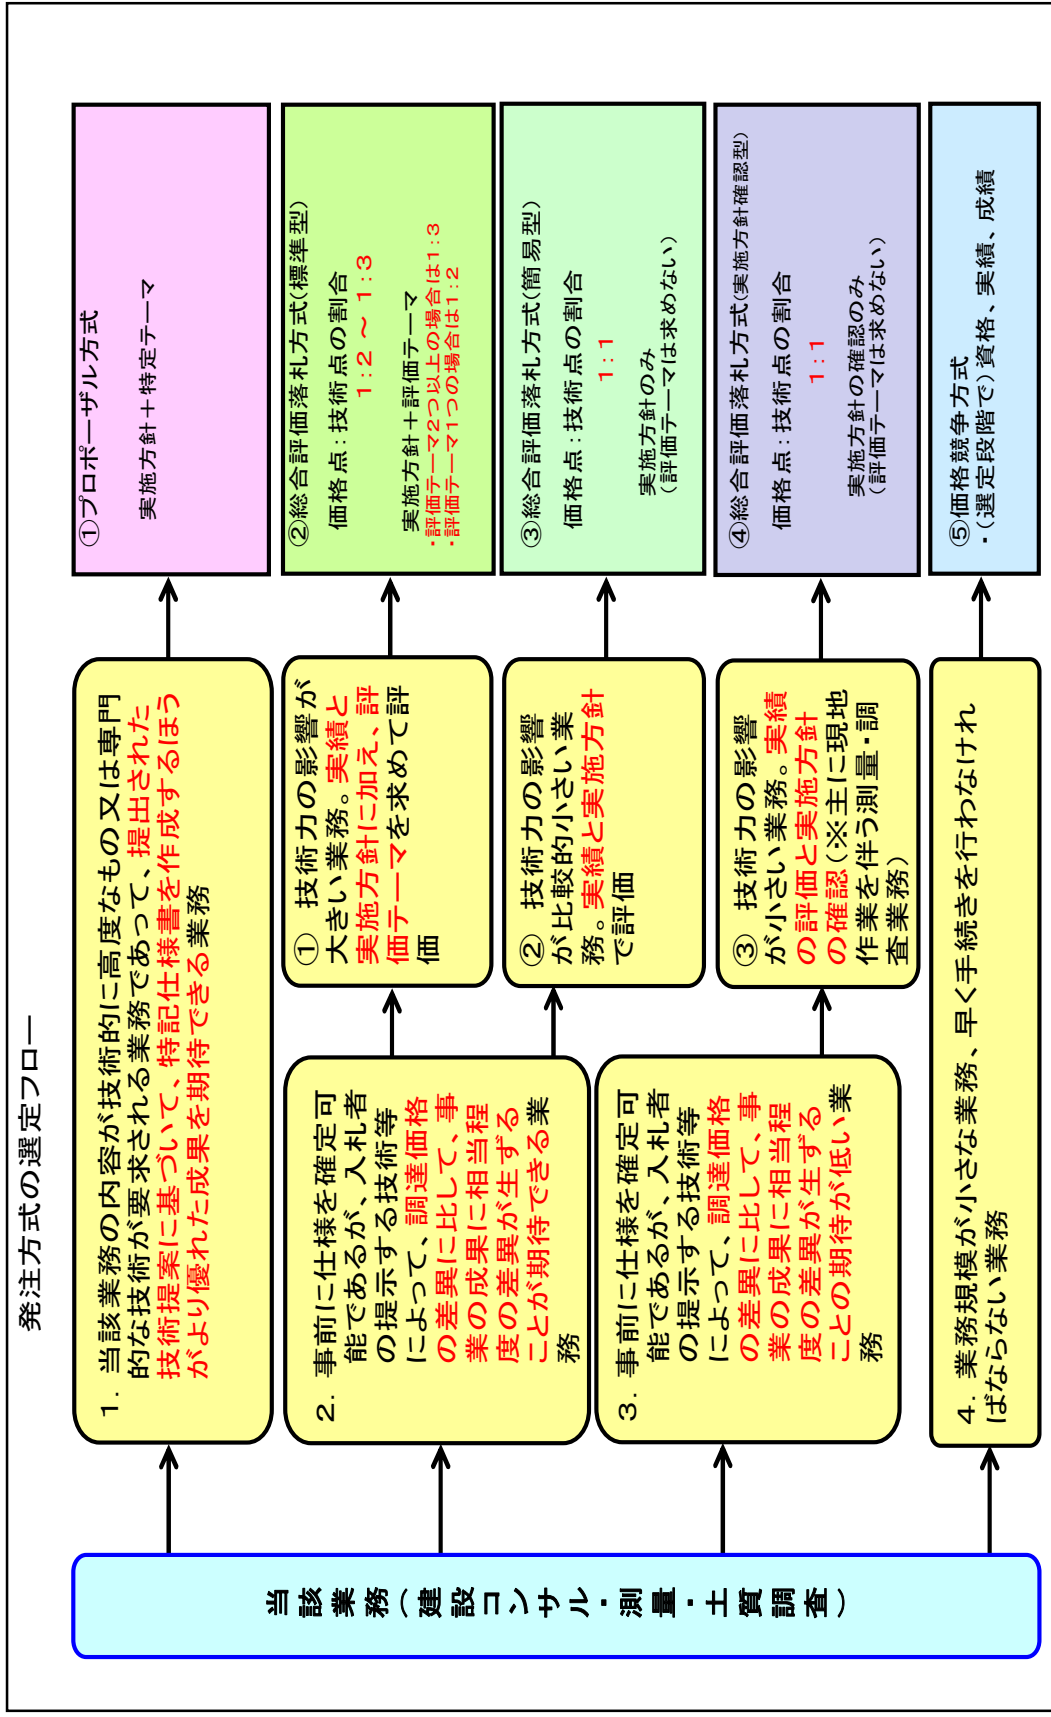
発注方式の選定フロー

当該業務（建設コンサル・測量・土質調査）

1．当該業務の内容が技術的に高度なもの又は専門的な技術が要求される業務であって、提出された技術提案に基づいて、特記仕様書を作成するほうがより優れた成果を期待できる業務

2．事前に仕様を確定可能であるが、入札者の提示する技術等によって、調達価格の差異に比して、事業の成果に相当程度の差異が生ずることが期待できる業務

3．事前に仕様を確定可能であるが、入札者の提示する技術等によって、調達価格の差異に比して、事業の成果に相当程度の差異が生ずることの期待が低い業務

4．業務規模が小さな業務、早く手続きを行わなければならない業務

① 技術力の影響が大きい業務。実績と実施方針に加え、評価テーマを求めて評価

② 技術力の影響が比較的小さい業務。実績と実施方針で評価

③ 技術力の影響が小さい業務。実績の評価と実施方針の確認（※主に現地作業を伴う測量・調査業務）

①プロポーザル方式
実施方針＋特定テーマ

②総合評価落札方式(標準型)
価格点：技術点の割合
1：2 ～ 1：3
実施方針＋評価テーマ
・評価テーマ2つ以上の場合は1：3
・評価テーマ1つの場合は1：2

③総合評価落札方式(簡易型)
価格点：技術点の割合
1：1
実施方針のみ
（評価テーマは求めない）

④総合評価落札方式(実施方針確認型)
価格点：技術点の割合
1：1
実施方針の確認のみ
（評価テーマは求めない）

⑤価格競争方式
・（選定段階で）資格、実績、成績